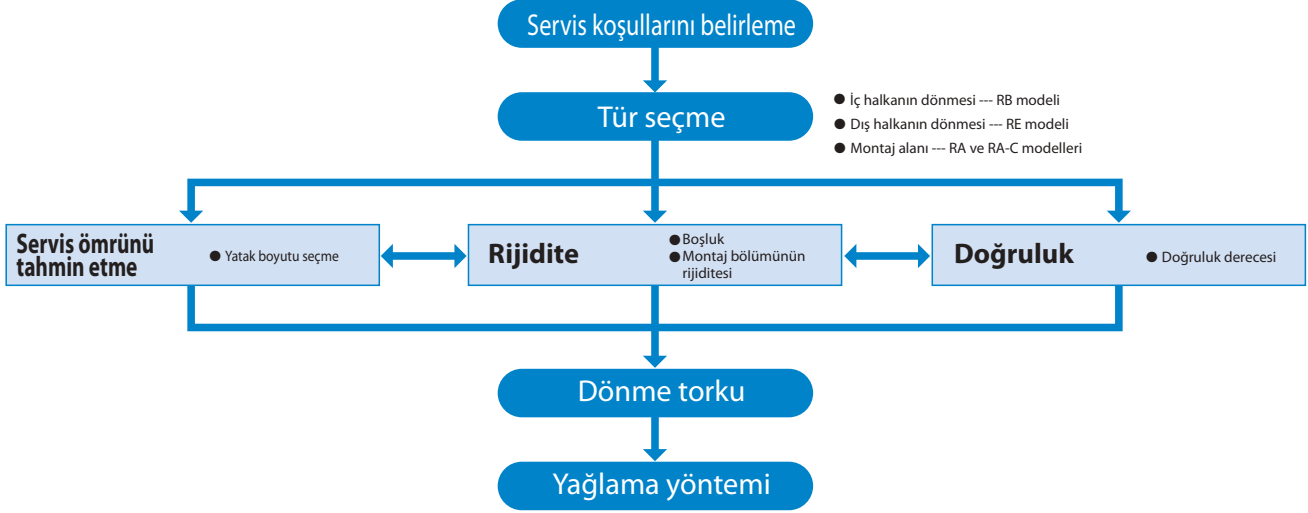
Servis koşullarını belirleme

Tür seçme

● İç halkanın dönmesi --- RB modeli
● Dış halkanın dönmesi --- RE modeli
● Montaj alanı --- RA ve RA-C modelleri

Servis ömrünü tahmin etme
● Yatak boyutu seçme

Rijidite
● Boşluk
● Montaj bölümünün rijiditesi

Doğruluk
● Doğruluk derecesi

Dönme torku

Yağlama yöntemi